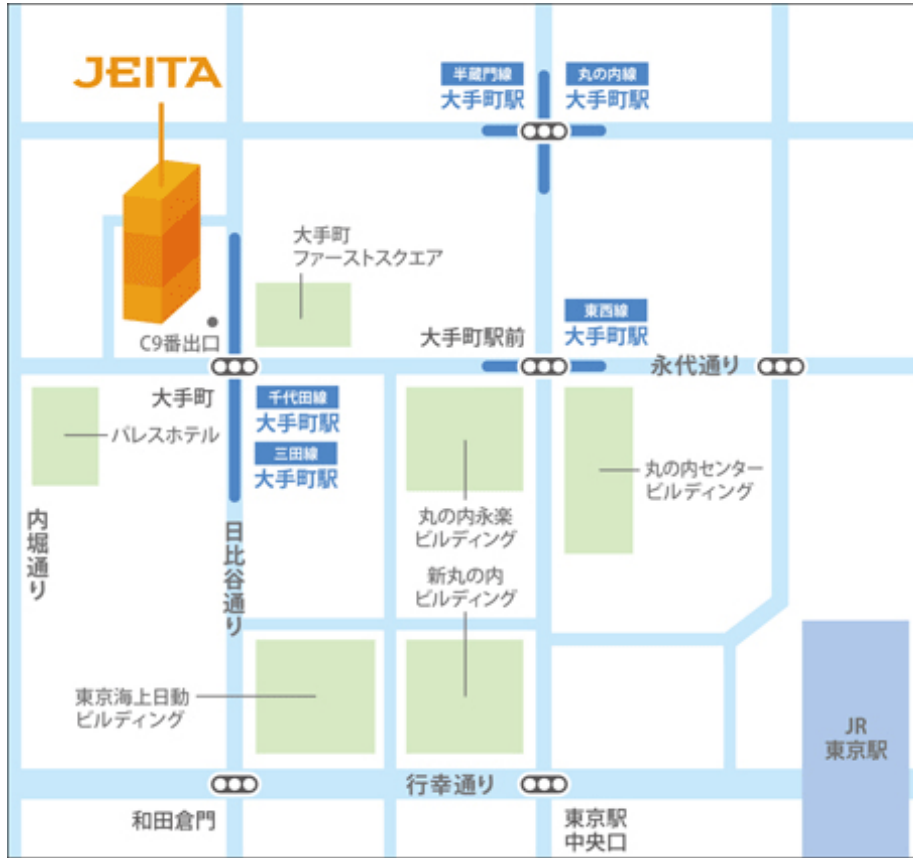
JEITA

半蔵門線
大手町駅

丸の内線
大手町駅

大手町
ファーストスクエア

東西線
大手町駅

C9番出口

大手町駅前

永代通り

大手町

千代田線
大手町駅

三田線
大手町駅

パレスホテル

丸の内センター
ビルディング

内堀通り

日比谷通り

丸の内永楽
ビルディング

新丸の内
ビルディング

東京海上日動
ビルディング

JR
東京駅

行幸通り

和田倉門

東京駅
中央口